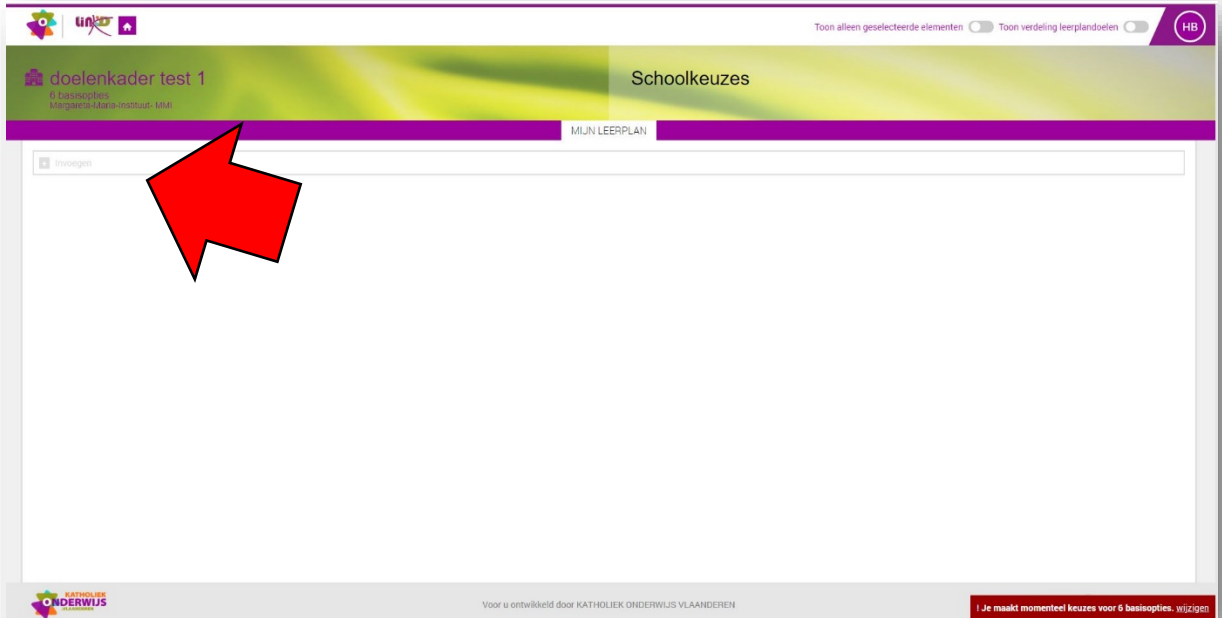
LiNKO

Toon alleen geselecteerde elementen Toon verdeling leerplandoelen HB

doelenkader test 1
6 basisopties
Margareta-Maria-Instituut- MMI

Schoolkeuzes

MIJN LEERPLAN

Invoegen

KATHOLIEK ONDERWIJS VLAANDEREN

Voor u ontwikkeld door KATHOLIEK ONDERWIJS VLAANDEREN

! Je maakt momenteel keuzes voor 6 basisopties. wijzigen